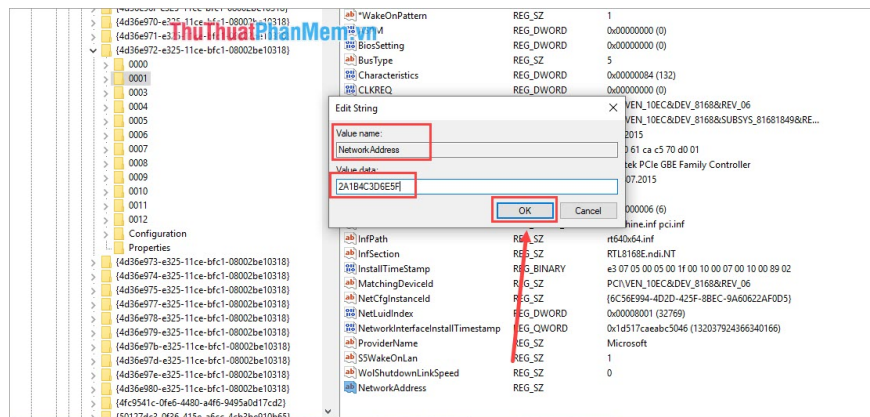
{4d36e970-e325-11ce-bfc1-08002be10318}
{4d36e971-e3
ThuThuatPhanMem.vn
{4d36e972-e325-11ce-bfc1-08002be10318}
0000
0001
0003
0004
0005
0006
0007
0008
0009
0010
0011
0012
Configuration
Properties
{4d36e973-e325-11ce-bfc1-08002be10318}
{4d36e974-e325-11ce-bfc1-08002be10318}
{4d36e975-e325-11ce-bfc1-08002be10318}
{4d36e977-e325-11ce-bfc1-08002be10318}
{4d36e978-e325-11ce-bfc1-08002be10318}
{4d36e979-e325-11ce-bfc1-08002be10318}
{4d36e97b-e325-11ce-bfc1-08002be10318}
{4d36e97d-e325-11ce-bfc1-08002be10318}
{4d36e97e-e325-11ce-bfc1-08002be10318}
{4d36e980-e325-11ce-bfc1-08002be10318}
{4fc9541c-0fe6-4480-a4f6-9495a0d17cd2}

| | | |
|---|---|---|
| *WakeOnPattern | REG_SZ | 1 |
| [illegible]M | REG_DWORD | 0x00000000 (0) |
| BiosSetting | REG_DWORD | 0x00000000 (0) |
| BusType | REG_SZ | 5 |
| Characteristics | REG_DWORD | 0x00000084 (132) |
| CLKREQ | REG_DWORD | 0x00000000 |
| | | VEN_10EC&DEV_8168&REV_06 |
| | | VEN_10EC&DEV_8168&SUBSYS_81681849&REV_ |
| | | 2015 |
| | | 0 61 ca c5 70 d0 01 |
| | | tek PCIe GBE Family Controller |
| | | 07.2015 |
| | | 000006 (6) |
| | | hine.inf pci.inf |
| InfPath | REG_SZ | rt640x64.inf |
| InfSection | REG_SZ | RTL8168E.ndi.NT |
| InstallTimeStamp | REG_BINARY | e3 07 05 00 05 00 1f 00 10 00 07 00 10 00 89 02 |
| MatchingDeviceId | REG_SZ | PCI\VEN_10EC&DEV_8168&REV_06 |
| NetCfgInstanceId | REG_SZ | {6C56E994-4D2D-425F-8BEC-9A60622AF0D5} |
| NetLuidIndex | REG_DWORD | 0x00008001 (32769) |
| NetworkInterfaceInstallTimestamp | REG_QWORD | 0x1d517caeabc5046 (132037924366340166) |
| ProviderName | REG_SZ | Microsoft |
| S5WakeOnLan | REG_SZ | 1 |
| WolShutdownLinkSpeed | REG_SZ | 0 |
| NetworkAddress | REG_SZ | |

Edit String
Value name:
NetworkAddress
Value data:
2A1B4C3D6E5F
OK
Cancel